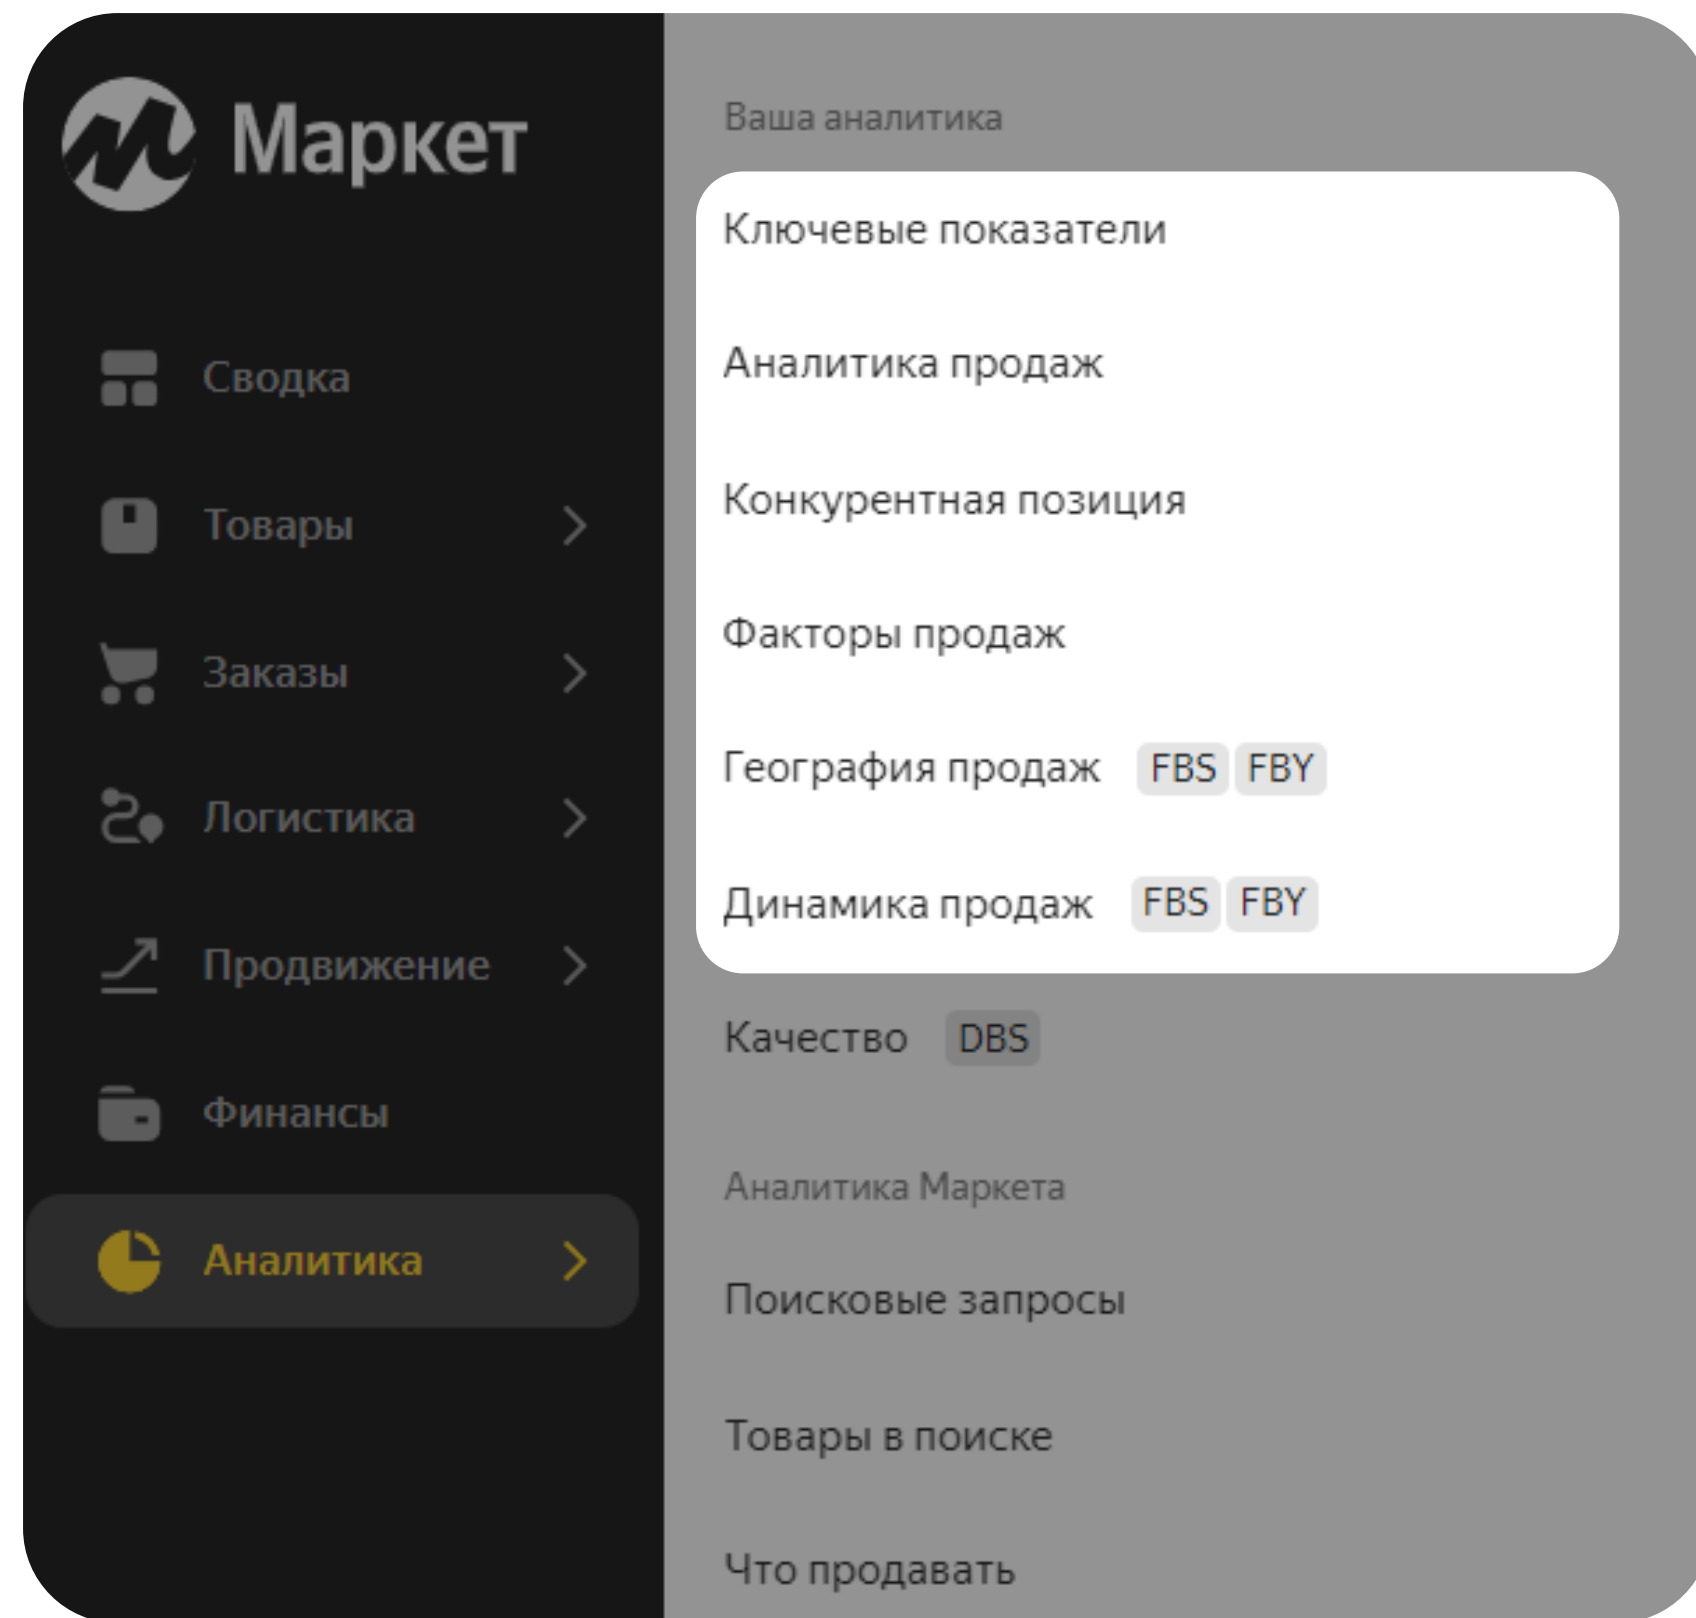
Маркет

Сводка

Товары

Заказы

Логистика

Продвижение

Финансы

Аналитика

Ваша аналитика

Ключевые показатели

Аналитика продаж

Конкурентная позиция

Факторы продаж

География продаж FBS FBY

Динамика продаж FBS FBY

Качество DBS

Аналитика Маркета

Поисковые запросы

Товары в поиске

Что продавать